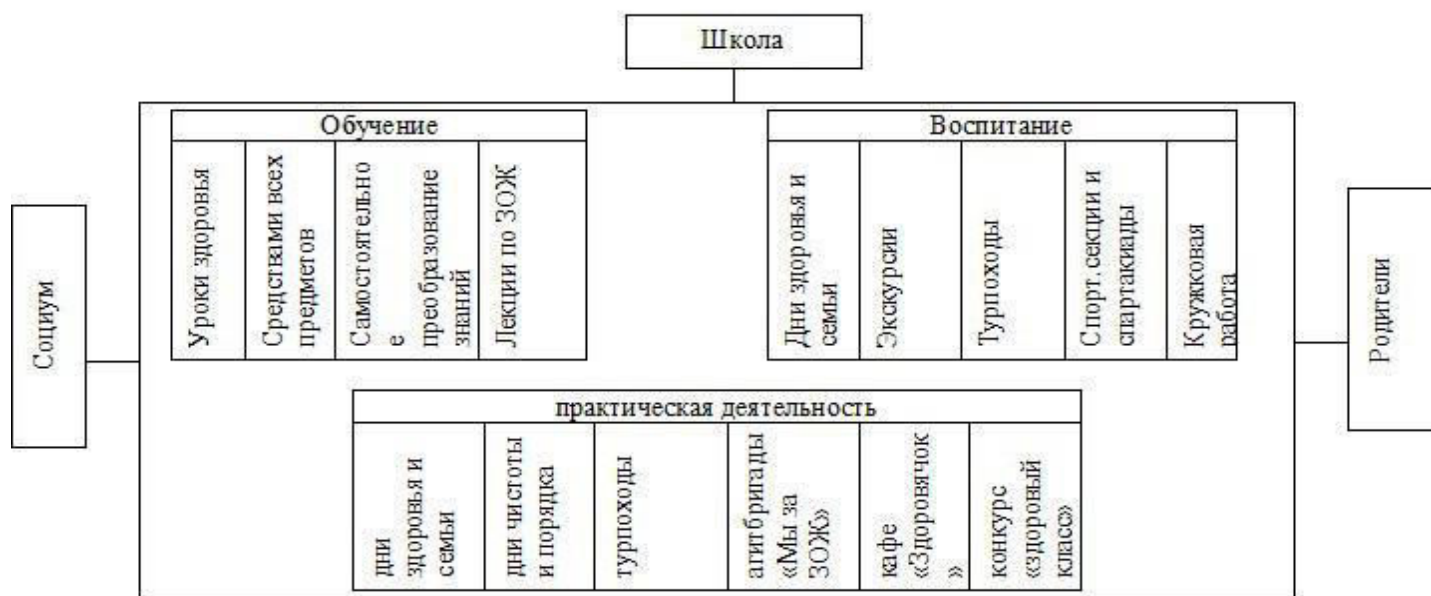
Школа

Социум

Обучение

| Уроки здоровья | Средствами всех предметов | Самостоятельное преобразование знаний | Лекции по ЗОЖ |
|---|---|---|---|

Воспитание

| Дни здоровья и семьи | Экскурсии | Турпоходы | Спорт. секции и спартакиады | Кружковая работа |
|---|---|---|---|---|

Родители

практическая деятельность

| дни здоровья и семьи | дни чистоты и порядка | турпоходы | агитбригады «Мы за ЗОЖ» | кафе «Здоровячок» | конкурс «здоровый класс» |
|---|---|---|---|---|---|